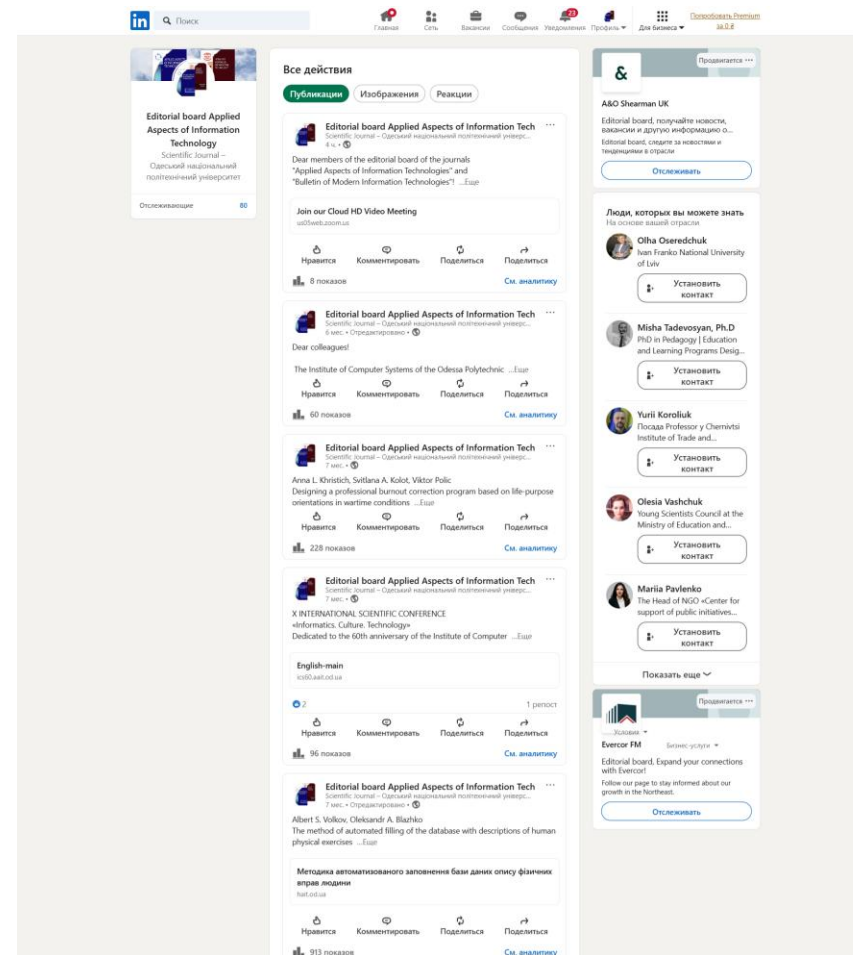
in Поиск

Главная Сеть Вакансии Сообщения 23 Уведомления Профиль Для бизнеса Попробовать Premium за 0 ₴

Editorial board Applied Aspects of Information Technology
Scientific Journal – Одеський національний політехнічний університет

Отслеживающие 80

Все действия

Публикации Изображения Реакции

Editorial board Applied Aspects of Information Tech
Scientific Journal – Одеський національний політехнічний универс...
4 ч. •

Dear members of the editorial board of the journals "Applied Aspects of Information Technologies" and "Bulletin of Modern Information Technologies"! ...Еще

Join our Cloud HD Video Meeting
us05web.zoom.us

Нравится Комментировать Поделиться Поделиться

8 показов См. аналитику

Editorial board Applied Aspects of Information Tech
Scientific Journal – Одеський національний політехнічний универс...
6 мес. • Отредактировано •

Dear colleagues!

The Institute of Computer Systems of the Odessa Polytechnic ...Еще

Нравится Комментировать Поделиться Поделиться

60 показов См. аналитику

Editorial board Applied Aspects of Information Tech
Scientific Journal – Одеський національний політехнічний универс...
7 мес. •

Anna L. Khristich, Svitlana A. Kolot, Viktor Polic
Designing a professional burnout correction program based on life-purpose orientations in wartime conditions ...Еще

Нравится Комментировать Поделиться Поделиться

228 показов См. аналитику

Editorial board Applied Aspects of Information Tech
Scientific Journal – Одеський національний політехнічний универс...
7 мес. •

X INTERNATIONAL SCIENTIFIC CONFERENCE
«Informatics. Culture. Technology»
Dedicated to the 60th anniversary of the Institute of Computer ...Еще

English-main
ics60.aait.od.ua

2 1 репост

Нравится Комментировать Поделиться Поделиться

96 показов См. аналитику

Editorial board Applied Aspects of Information Tech
Scientific Journal – Одеський національний політехнічний универс...
7 мес. • Отредактировано •

Albert S. Volkov, Oleksandr A. Blazhko
The method of automated filling of the database with descriptions of human physical exercises ...Еще

Методика автоматизованого заповнення бази даних опису фізичних вправ людини
hait.od.ua

Нравится Комментировать Поделиться Поделиться

913 показов См. аналитику

Продвигается ···

A&O Shearman UK

Editorial board, получайте новости, вакансии и другую информацию о...

Editorial board, следите за новостями и тенденциями в отрасли

Отслеживать

Люди, которых вы можете знать
На основе вашей отрасли

Olha Oseredchuk
Ivan Franko National University of Lviv
Установить контакт

Misha Tadevosyan, Ph.D
PhD in Pedagogy | Education and Learning Programs Desig...
Установить контакт

Yurii Koroliuk
Посада Professor у Chernivtsi Institute of Trade and...
Установить контакт

Olesia Vashchuk
Young Scientists Council at the Ministry of Education and...
Установить контакт

Mariia Pavlenko
The Head of NGO «Center for support of public initiatives...
Установить контакт

Показать еще

Продвигается ···

Условия

Evercor FM Бизнес-услуги

Editorial board, Expand your connections with Evercor!

Follow our page to stay informed about our growth in the Northeast.

Отслеживать